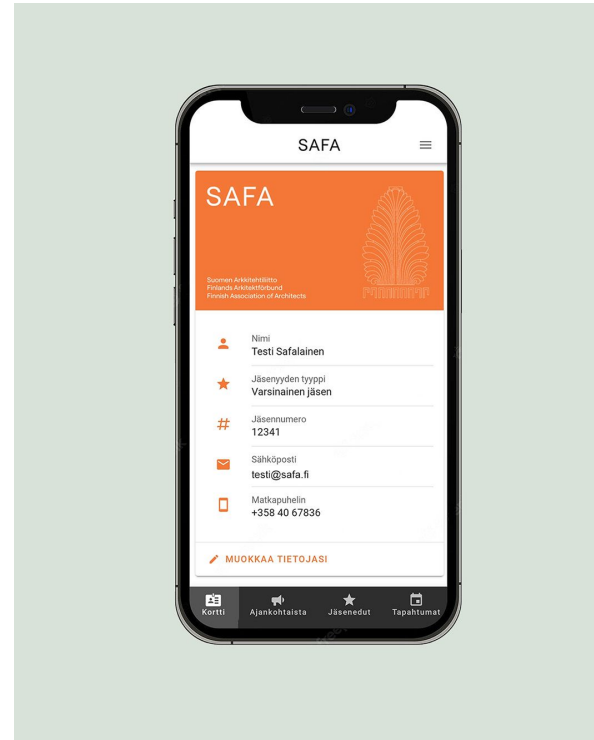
SAFA

SAFA

Suomen Arkkitehtiliitto
Finlands Arkitektförbund
Finnish Association of Architects

Nimi
Testi Safalainen

Jäsenyyden tyyppi
Varsinainen jäsen

Jäsennumero
12341

Sähköposti
testi@safa.fi

Matkapuhelin
+358 40 67836

MUOKKAA TIETOJASI

Kortti
Ajankohtaista
Jäsenedut
Tapahtumat